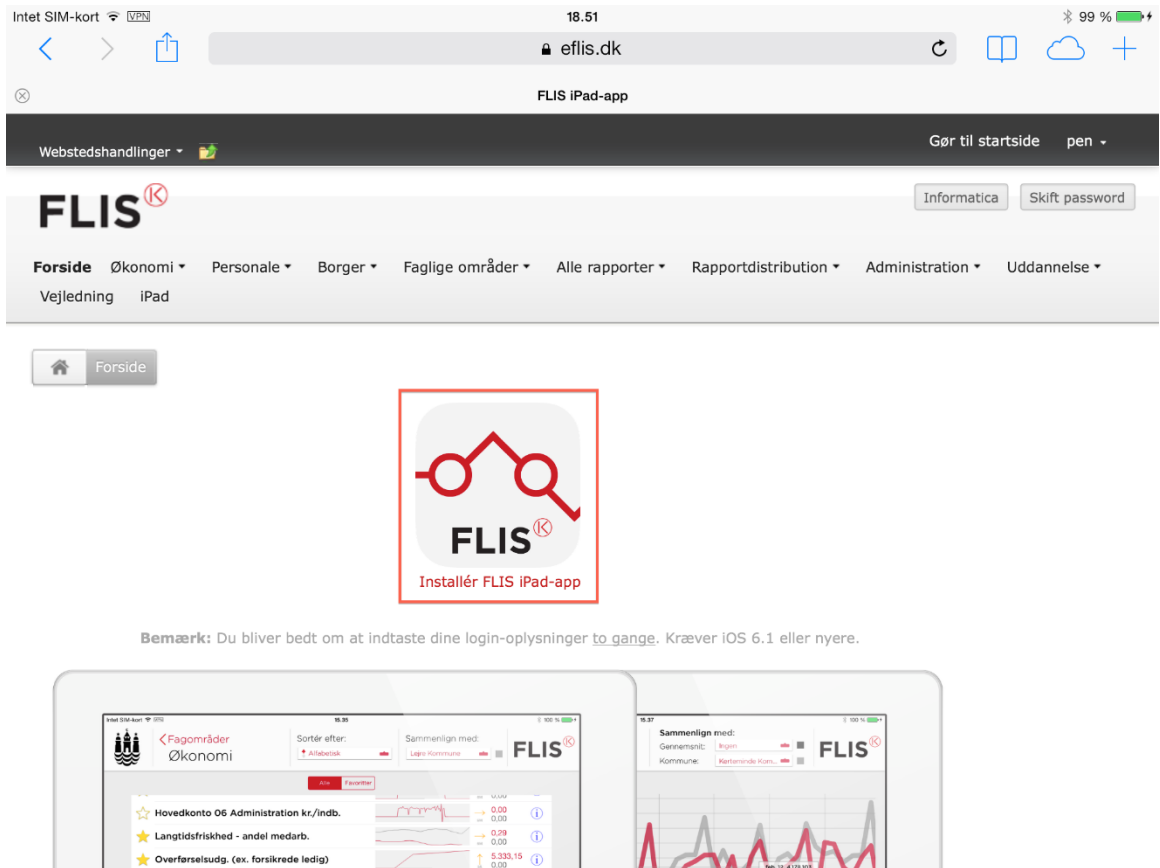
Intet SIM-kort VPN 18.51 99 %

eflis.dk

FLIS iPad-app

Webstedshandlinger

Gør til startside pen

FLIS

Informatica Skift password

Forside Økonomi Personale Borger Faglige områder Alle rapporter Rapportdistribution Administration Uddannelse Vejledning iPad

Forside

FLIS

Installér FLIS iPad-app

Bemærk: Du bliver bedt om at indtaste dine login-oplysninger to gange. Kræver iOS 6.1 eller nyere.

Intet SIM-kort 15.35 100 %

Fagområder
Økonomi

Sortér efter:
Alfabetisk

Sammenlign med:
Lejre Kommune

FLIS

Alle Favoritter

Hovedkonto 06 Administration kr./indb. 0,00 0,00
Langtidsfriskhed - andel medarb. 0,29 0,00
Overførselsudg. (ex. forsikrede ledig) 5.333,15 0,00

15.37 100 %

Sammenlign med:
Gennemsnit: Ingen
Kommune: Kerteminde Kom...

FLIS